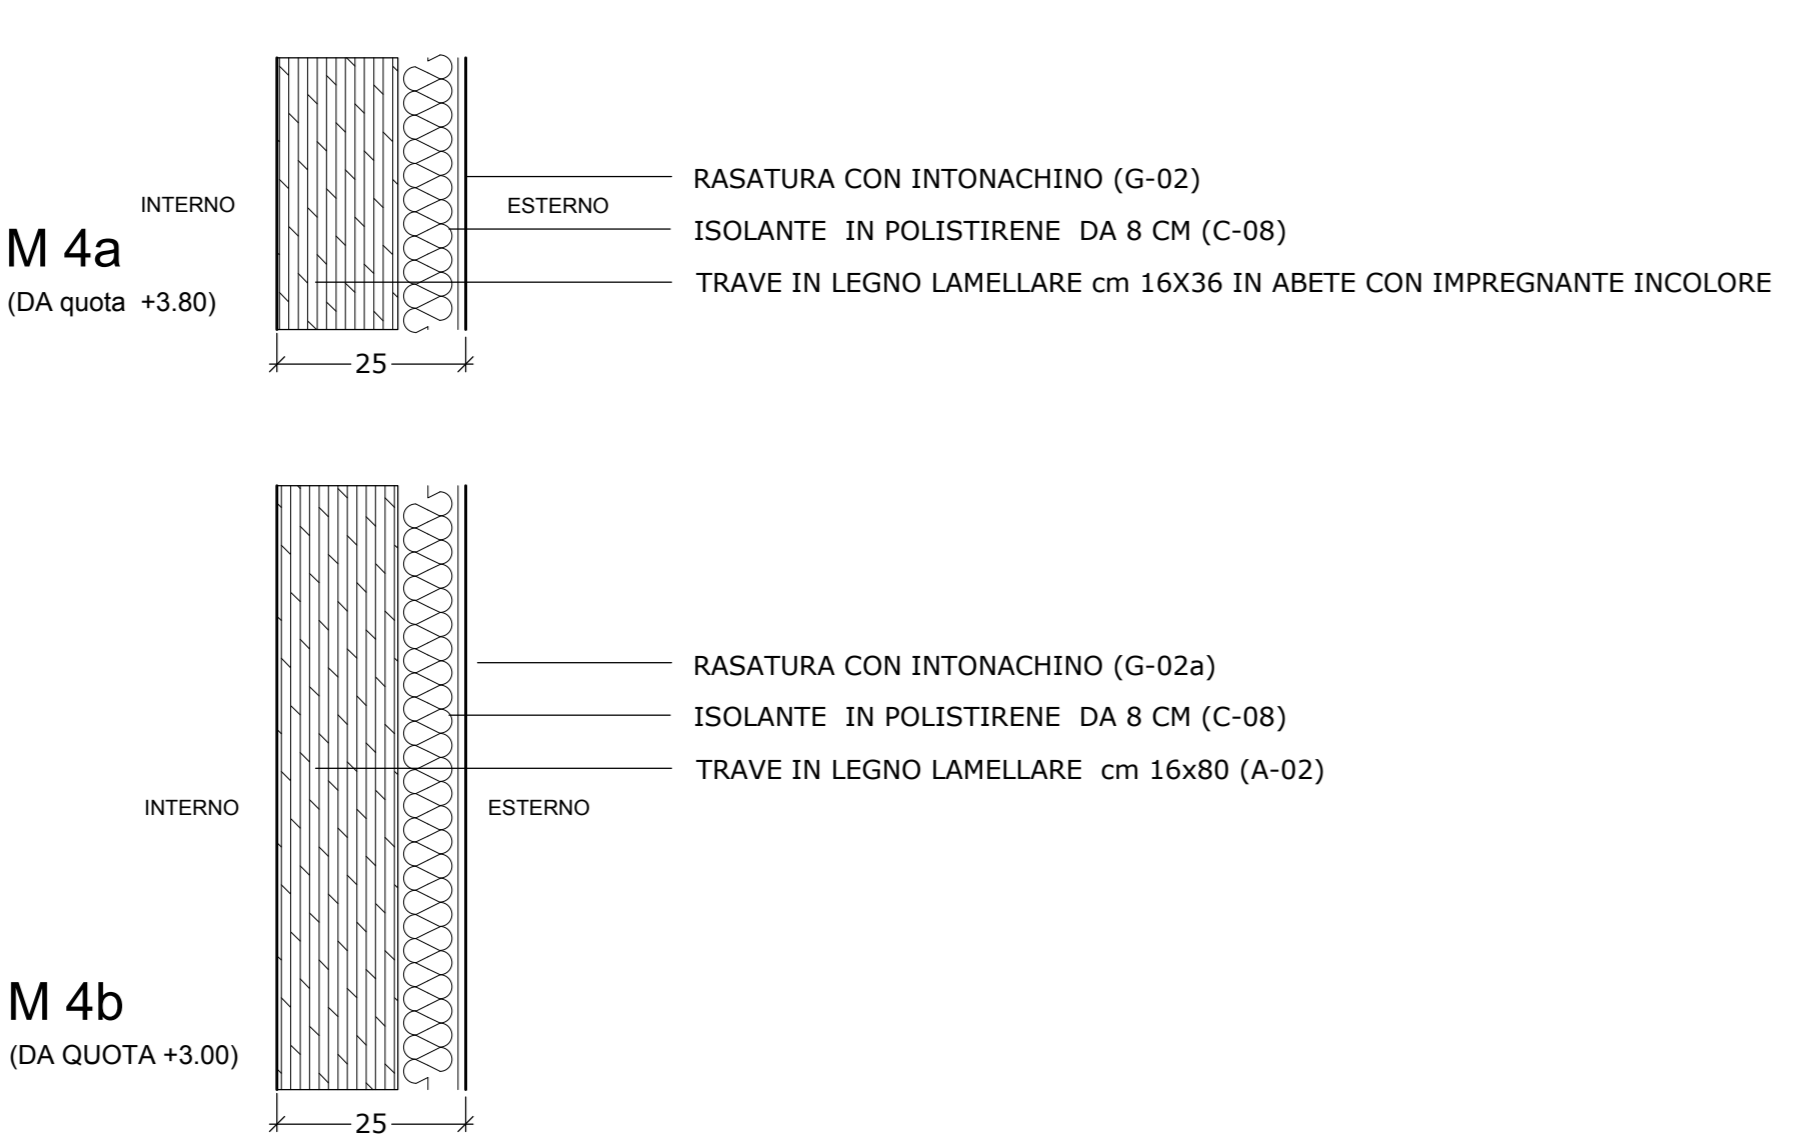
INTERNO

M 4a

(DA quota +3.80)

ESTERNO

RASATURA CON INTONACHINO (G-02)

ISOLANTE IN POLISTIRENE DA 8 CM (C-08)

TRAVE IN LEGNO LAMELLARE cm 16X36 IN ABETE CON IMPREGNANTE INCOLORE

25

RASATURA CON INTONACHINO (G-02a)

ISOLANTE IN POLISTIRENE DA 8 CM (C-08)

TRAVE IN LEGNO LAMELLARE cm 16x80 (A-02)

INTERNO

ESTERNO

M 4b

(DA QUOTA +3.00)

25